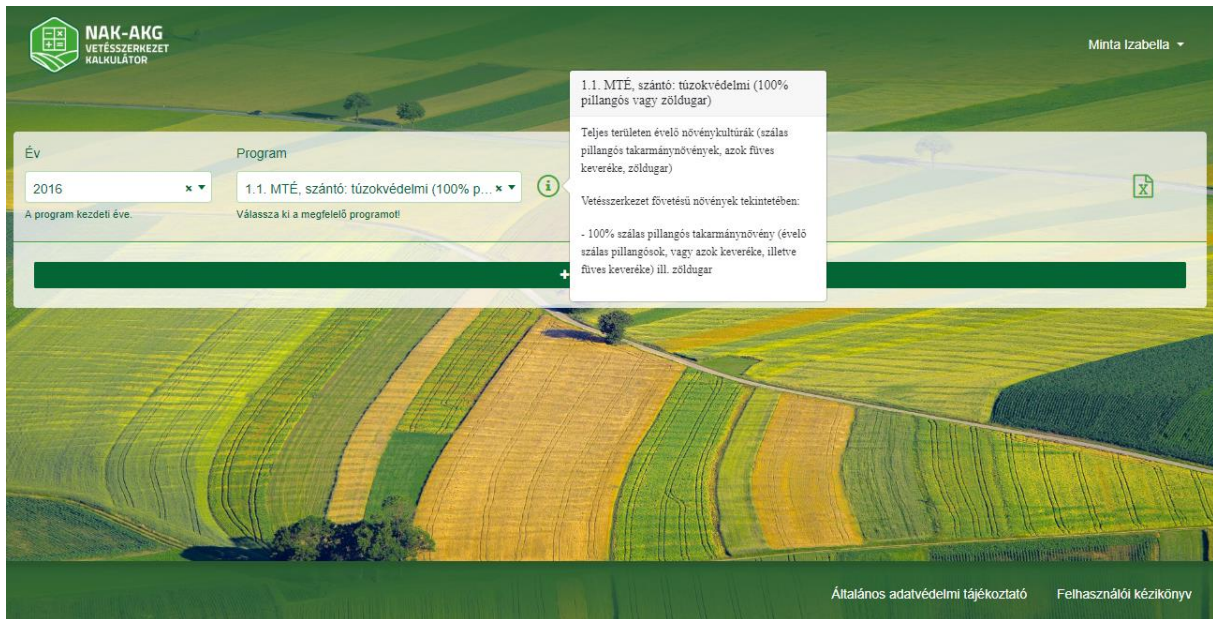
NAK-AKG
VETÉSSZERKEZET
KALKULÁTOR

Minta Izabella ▾

Év
2016
A program kezdeti éve.

Program
1.1. MTÉ, szántó: túzokvédelmi (100% p...
Válassza ki a megfelelő programot!

1.1. MTÉ, szántó: túzokvédelmi (100% pillangós vagy zöldugar)

Teljes területen évelő növénykultúrák (szálas pillangós takarmánynövények, azok füves keveréke, zöldugar)

Vetésszerkezet fővetésű növények tekintetében:

- 100% szálas pillangós takarmánynövény (évelő szálas pillangósok, vagy azok keveréke, illetve füves keveréke) ill. zöldugar

+

Általános adatvédelmi tájékoztató    Felhasználói kézikönyv